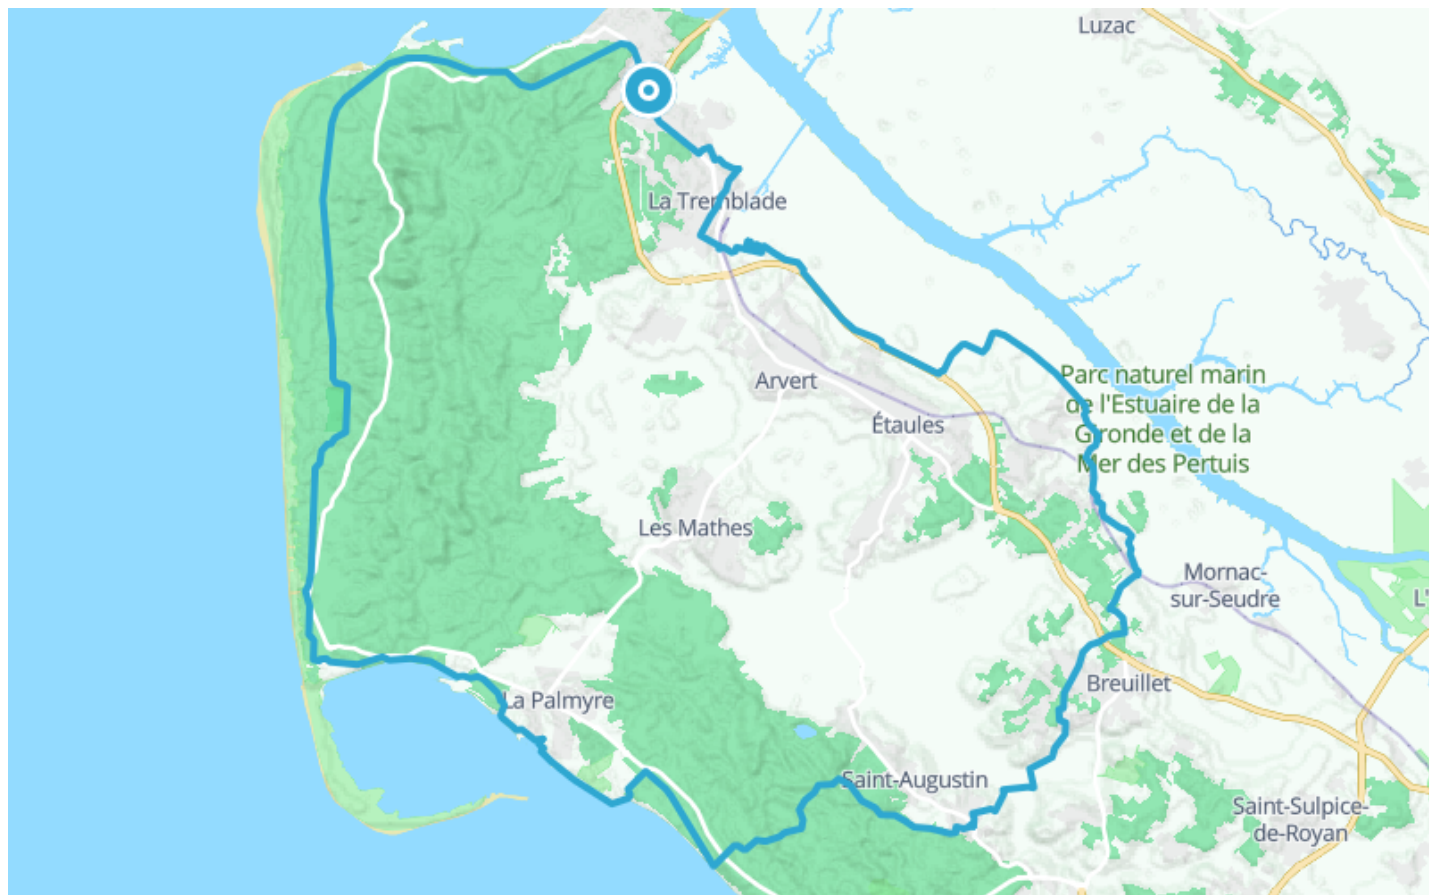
Luzac

La Tremblade

Arvert

Étaules

Parc naturel marin de l'Estuaire de la Gironde et de la Mer des Pertuis

Les Mathes

Mornac-sur-Seudre

L'

Breuillet

La Palmyre

Saint-Augustin

Saint-Sulpice-de-Royan